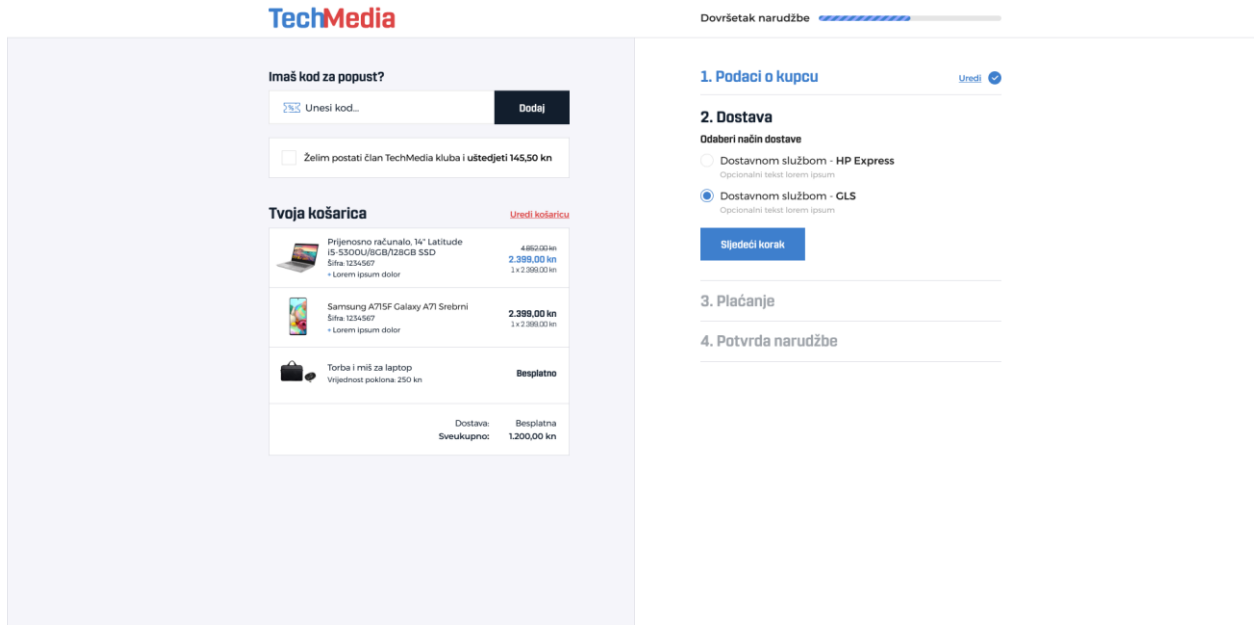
TechMedia

Dovršetak narudžbe

Imaš kod za popust?

Unesi kod...

Dodaj

Želim postati član TechMedia kluba i uštedjeti 145,50 kn

Tvoja košarica

Uredi košaricu

Prijenosno računalo, 14" Latitude i5-5300U/8GB/128GB SSD
Šifra: 1234567
+ Lorem ipsum dolor

4.852,00 kn
2.399,00 kn
1 x 2.399,00 kn

Samsung A715F Galaxy A71 Srebrni
Šifra: 1234567
+ Lorem ipsum dolor

2.399,00 kn
1 x 2.399,00 kn

Torba i miš za laptop
Vrijednost poklona: 250 kn

Besplatno

Dostava: Besplatna
Sveukupno: 1.200,00 kn

1. Podaci o kupcu

Uredi

2. Dostava

Odaberi način dostave

Dostavnom službom - HP Express
Opcionalni tekst lorem ipsum

Dostavnom službom - GLS
Opcionalni tekst lorem ipsum

Sljedeći korak

3. Plaćanje

4. Potvrda narudžbe